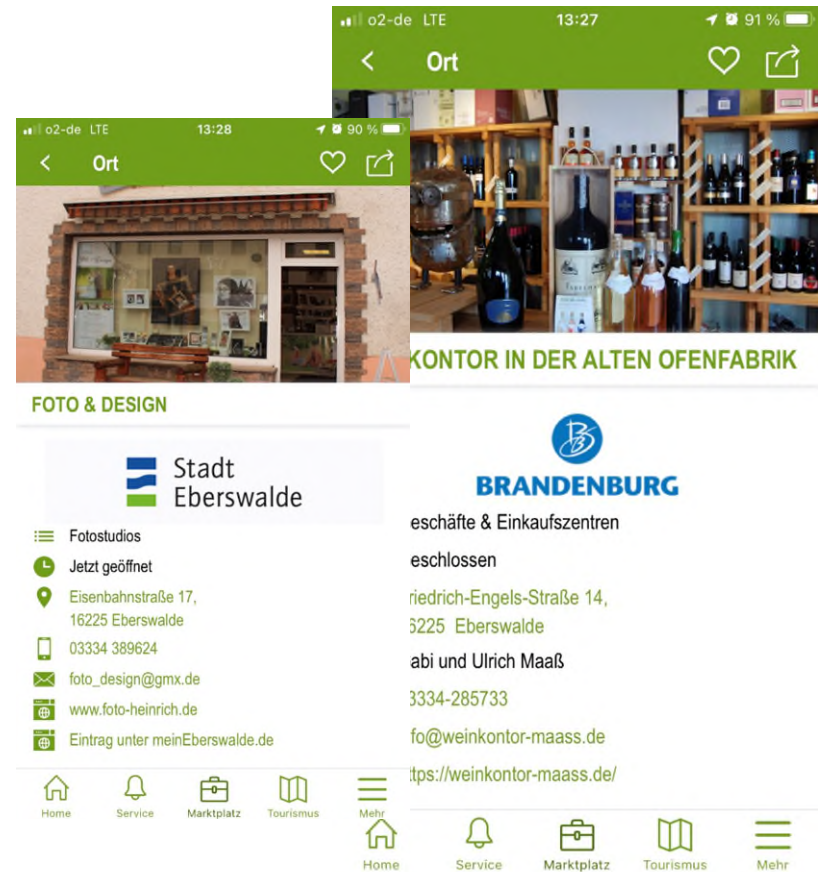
o2-de LTE 13:28 90 %

Ort

FOTO & DESIGN

Stadt Eberswalde

Fotostudios

Jetzt geöffnet

Eisenbahnstraße 17, 16225 Eberswalde

03334 389624

foto_design@gmx.de

www.foto-heinrich.de

Eintrag unter meinEberswalde.de

Home Service Marktplatz Tourismus Mehr

o2-de LTE 13:27 91 %

Ort

KONTOR IN DER ALTEN OFENFABRIK

BRANDENBURG

eschäfte & Einkaufszentren

eschlossen

riedrich-Engels-Straße 14, 6225 Eberswalde

abi und Ulrich Maaß

3334-285733

fo@weinkontor-maass.de

ttps://weinkontor-maass.de/

Home Service Marktplatz Tourismus Mehr